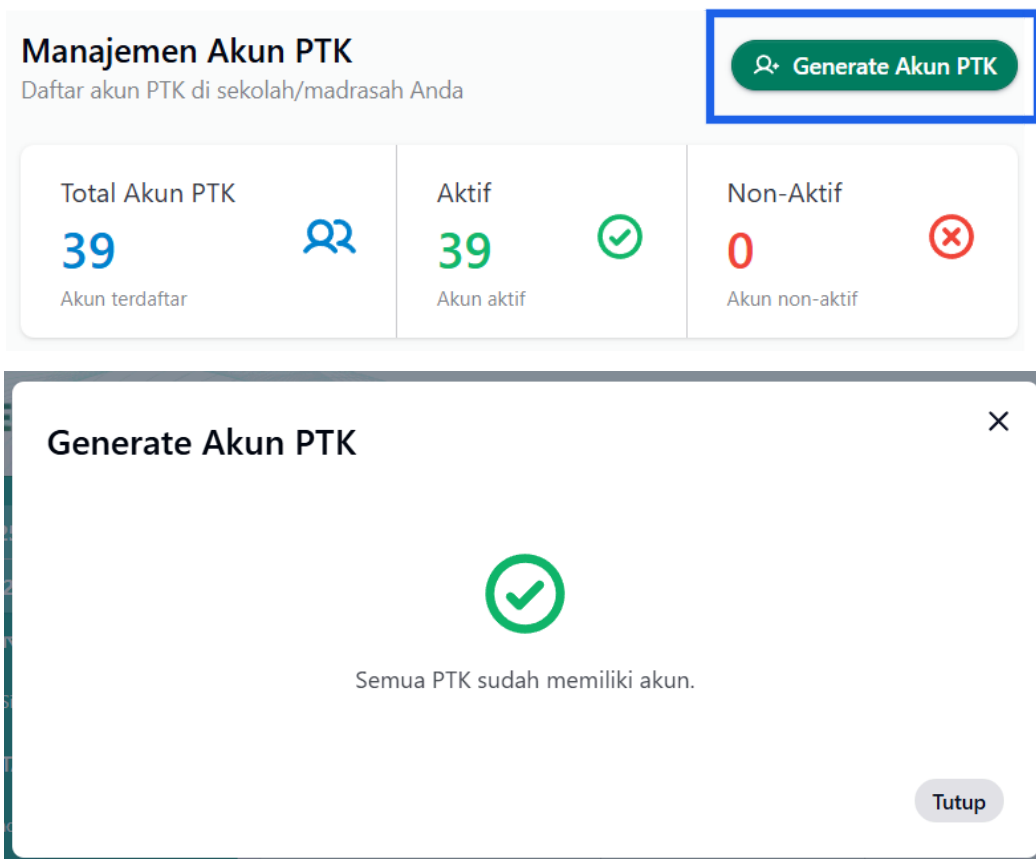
Manajemen Akun PTK
Daftar akun PTK di sekolah/madrasah Anda

Generate Akun PTK

Total Akun PTK
39
Akun terdaftar

Aktif
39
Akun aktif

Non-Aktif
0
Akun non-aktif

Generate Akun PTK

Semua PTK sudah memiliki akun.

Tutup